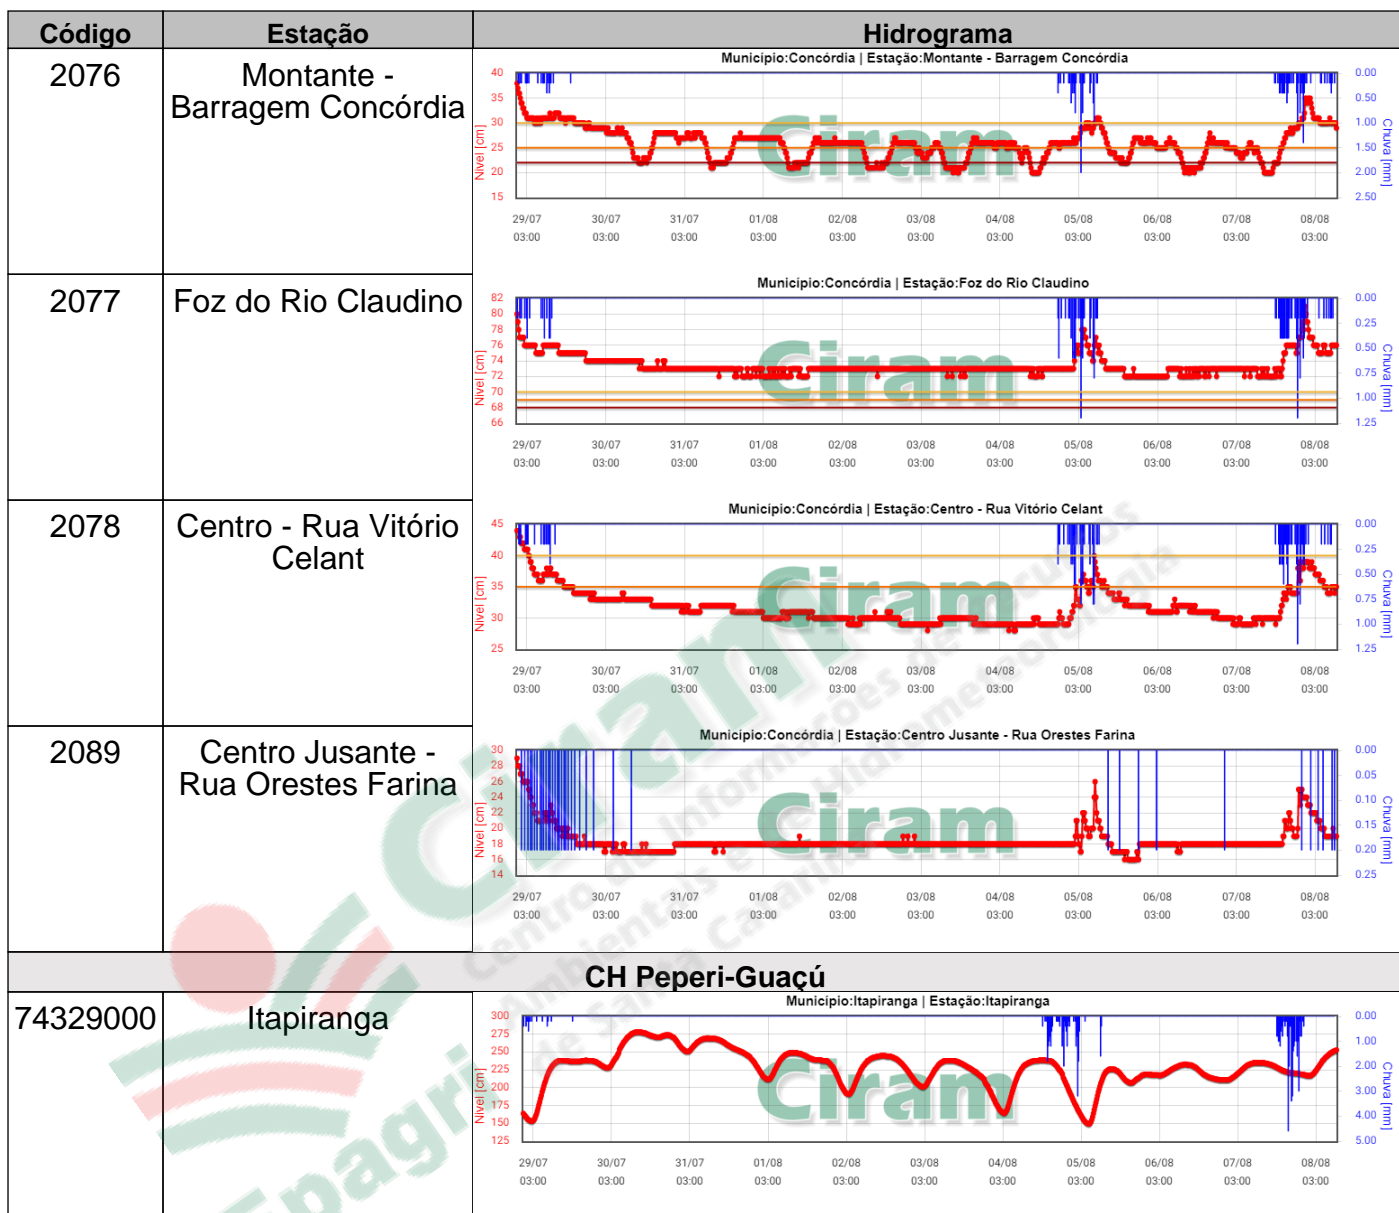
| Código | Estação | Hidrograma |
|---|---|---|
| 2076 | Montante - Barragem Concórdia | Municipio:Concórdia \| Estação:Montante - Barragem Concórdia |
| 2077 | Foz do Rio Claudino | Municipio:Concórdia \| Estação:Foz do Rio Claudino |
| 2078 | Centro - Rua Vitório Celant | Municipio:Concórdia \| Estação:Centro - Rua Vitório Celant |
| 2089 | Centro Jusante - Rua Orestes Farina | Municipio:Concórdia \| Estação:Centro Jusante - Rua Orestes Farina |

Municipio:Concórdia | Estação:Montante - Barragem Concórdia
Nível [cm]: 40, 35, 30, 25, 20, 15
Chuva [mm]: 0.00, 0.50, 1.00, 1.50, 2.00, 2.50
29/07 03:00, 30/07 03:00, 31/07 03:00, 01/08 03:00, 02/08 03:00, 03/08 03:00, 04/08 03:00, 05/08 03:00, 06/08 03:00, 07/08 03:00, 08/08 03:00
Ciram

Municipio:Concórdia | Estação:Foz do Rio Claudino
Nível [cm]: 82, 80, 78, 76, 74, 72, 70, 68, 66
Chuva [mm]: 0.00, 0.25, 0.50, 0.75, 1.00, 1.25
29/07 03:00, 30/07 03:00, 31/07 03:00, 01/08 03:00, 02/08 03:00, 03/08 03:00, 04/08 03:00, 05/08 03:00, 06/08 03:00, 07/08 03:00, 08/08 03:00
Ciram

Municipio:Concórdia | Estação:Centro - Rua Vitório Celant
Nível [cm]: 45, 40, 35, 30, 25
Chuva [mm]: 0.00, 0.25, 0.50, 0.75, 1.00, 1.25
29/07 03:00, 30/07 03:00, 31/07 03:00, 01/08 03:00, 02/08 03:00, 03/08 03:00, 04/08 03:00, 05/08 03:00, 06/08 03:00, 07/08 03:00, 08/08 03:00
Ciram

Municipio:Concórdia | Estação:Centro Jusante - Rua Orestes Farina
Nível [cm]: 30, 28, 26, 24, 22, 20, 18, 16, 14
Chuva [mm]: 0.00, 0.05, 0.10, 0.15, 0.20, 0.25
29/07 03:00, 30/07 03:00, 31/07 03:00, 01/08 03:00, 02/08 03:00, 03/08 03:00, 04/08 03:00, 05/08 03:00, 06/08 03:00, 07/08 03:00, 08/08 03:00
Ciram

CH Peperi-Guaçú

| 74329000 | Itapiranga | Municipio:Itapiranga \| Estação:Itapiranga |
|---|---|---|

Nível [cm]: 300, 275, 250, 225, 200, 175, 150, 125
Chuva [mm]: 0.00, 1.00, 2.00, 3.00, 4.00, 5.00
29/07 03:00, 30/07 03:00, 31/07 03:00, 01/08 03:00, 02/08 03:00, 03/08 03:00, 04/08 03:00, 05/08 03:00, 06/08 03:00, 07/08 03:00, 08/08 03:00
Ciram

Epagri Ciram Centro de Informações de Recursos Ambientais e de Hidrometeorologia de Santa Catarina